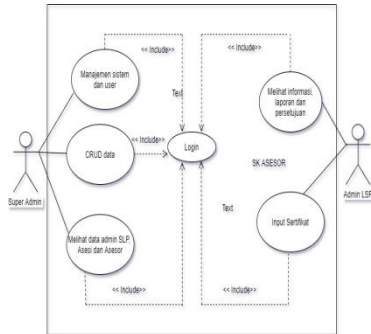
<< Include>>
<< Include>>
Manajemen sistem dan user
Text
Melihat informasi, laporan dan persetujuan
CRUD data
<< Include>>
Login
SK ASESOR
Super Admin
Admin LSP
Text
Input Sertifikat
Melihat data admin SLP, Asesi dan Asesor
<< Include>>
<< Include>>